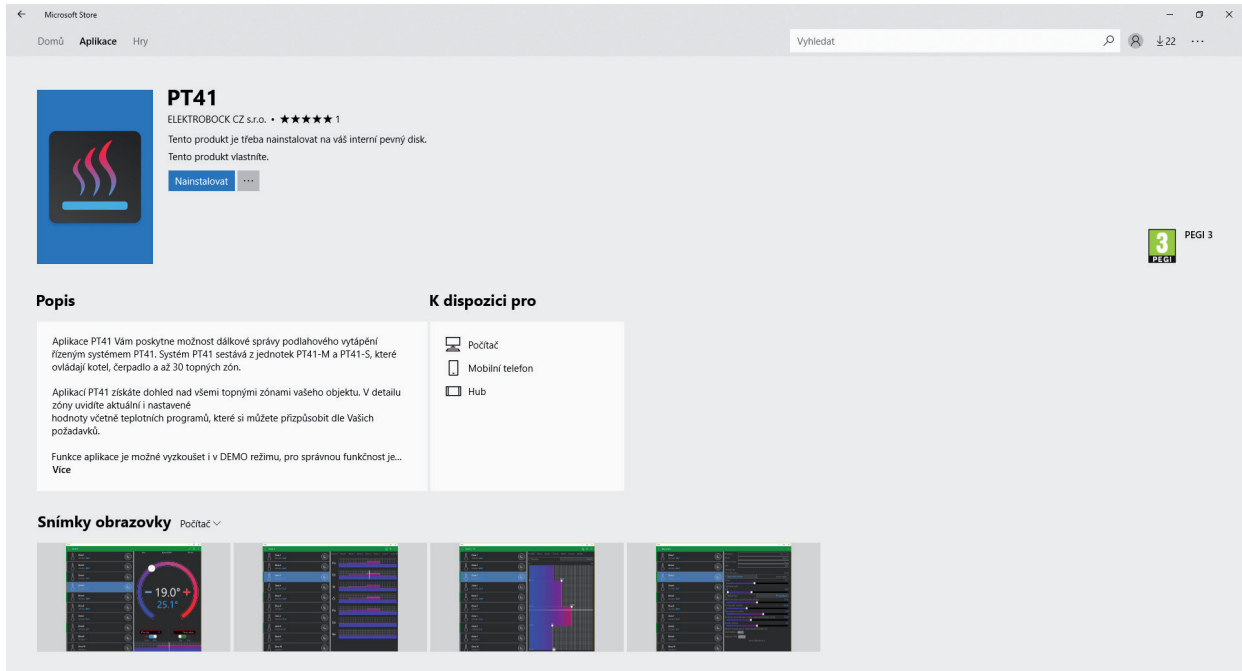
Microsoft Store

Domů Aplikace Hry

Vyhledat

22 ···

PT41

ELEKTROBOCK CZ s.r.o. • ★★★★★ 1

Tento produkt je třeba nainstalovat na váš interní pevný disk.

Tento produkt vlastníte.

Nainstalovat ···

3 PEGI PEGI 3

Popis

Aplikace PT41 Vám poskytne možnost dálkové správy podlahového vytápění řízeným systémem PT41. Systém PT41 sestává z jednotek PT41-M a PT41-S, které ovládají kotel, čerpadlo a až 30 topných zón.

Aplikací PT41 získáte dohled nad všemi topnými zónami vašeho objektu. V detailu zóny uvidíte aktuální i nastavené hodnoty včetně teplotních programů, které si můžete přizpůsobit dle Vašich požadavků.

Funkce aplikace je možné vyzkoušet i v DEMO režimu, pro správnou funkčnost je...

Více

K dispozici pro

Počítač

Mobilní telefon

Hub

Snímky obrazovky Počítač

19.0°

25.1°